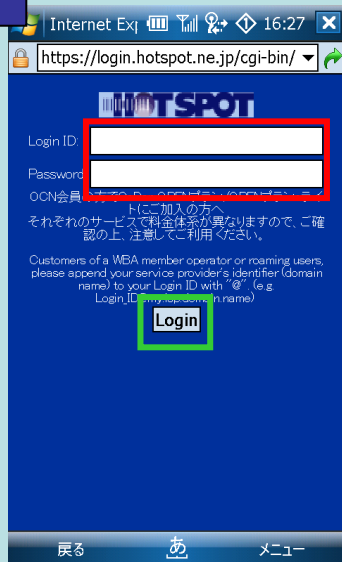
Internet Exp 16:27

https://login.hotspot.ne.jp/cgi-bin/

HOTSPOT

Login ID:

Password

OCN会員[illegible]トにご加入の方へ
それぞれのサービスで料金体系が異なりますので、ご確認の上、注意してご利用ください。

Customers of a WBA member operator or roaming users, please append your service provider's identifier (domain name) to your Login ID with "@". (e.g. Login_ID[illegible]domain.name)

Login

戻る　あ　メニュー